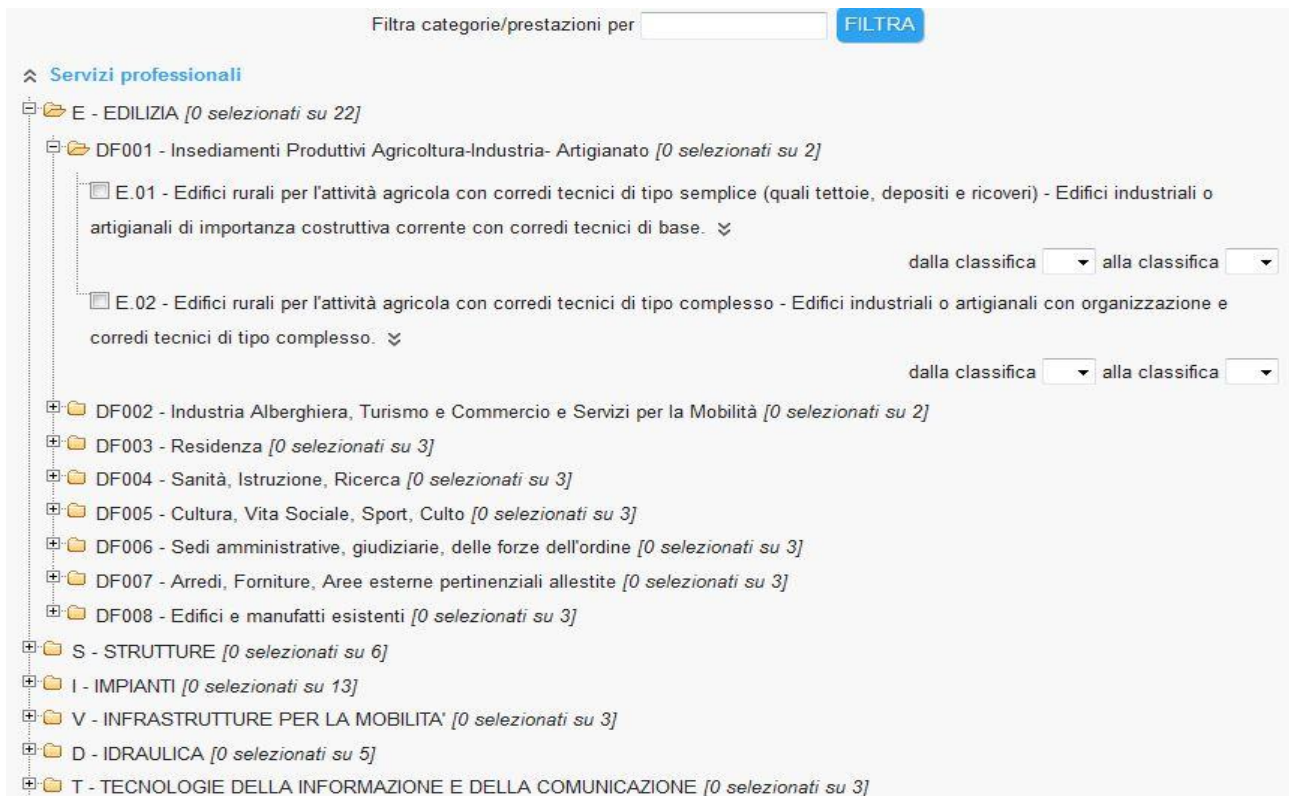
Filtra categorie/prestazioni per FILTRA

Servizi professionali

E - EDILIZIA [0 selezionati su 22]

DF001 - Insediamenti Produttivi Agricoltura-Industria- Artigianato [0 selezionati su 2]

E.01 - Edifici rurali per l'attività agricola con corredi tecnici di tipo semplice (quali tettoie, depositi e ricoveri) - Edifici industriali o artigianali di importanza costruttiva corrente con corredi tecnici di base.

dalla classifica alla classifica

E.02 - Edifici rurali per l'attività agricola con corredi tecnici di tipo complesso - Edifici industriali o artigianali con organizzazione e corredi tecnici di tipo complesso.

dalla classifica alla classifica

DF002 - Industria Alberghiera, Turismo e Commercio e Servizi per la Mobilità [0 selezionati su 2]

DF003 - Residenza [0 selezionati su 3]

DF004 - Sanità, Istruzione, Ricerca [0 selezionati su 3]

DF005 - Cultura, Vita Sociale, Sport, Culto [0 selezionati su 3]

DF006 - Sedi amministrative, giudiziarie, delle forze dell'ordine [0 selezionati su 3]

DF007 - Arredi, Forniture, Aree esterne pertinenziali allestite [0 selezionati su 3]

DF008 - Edifici e manufatti esistenti [0 selezionati su 3]

S - STRUTTURE [0 selezionati su 6]

I - IMPIANTI [0 selezionati su 13]

V - INFRASTRUTTURE PER LA MOBILITA' [0 selezionati su 3]

D - IDRAULICA [0 selezionati su 5]

T - TECNOLOGIE DELLA INFORMAZIONE E DELLA COMUNICAZIONE [0 selezionati su 3]